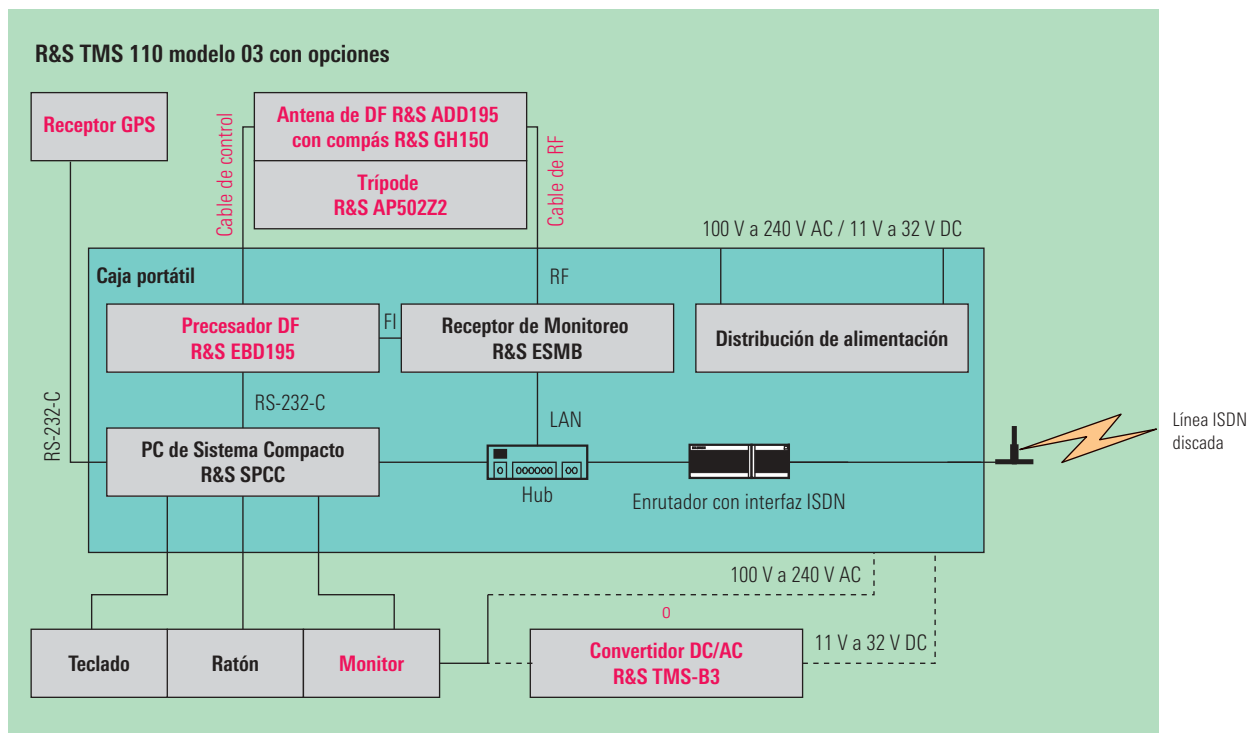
R&S TMS 110 modelo 03 con opciones

Receptor GPS

Cable de control

Antena de DF R&S ADD195
con compás R&S GH150

Trípode
R&S AP502Z2

Cable de RF

100 V a 240 V AC / 11 V a 32 V DC

Caja portátil

RF

Precesador DF
R&S EBD195

FI

Receptor de Monitoreo
R&S ESMB

Distribución de alimentación

RS-232-C

RS-232-C

LAN

PC de Sistema Compacto
R&S SPCC

Hub

Enrutador con interfaz ISDN

Línea ISDN
discada

100 V a 240 V AC

0

Teclado

Ratón

Monitor

Convertidor DC/AC
R&S TMS-B3

11 V a 32 V DC